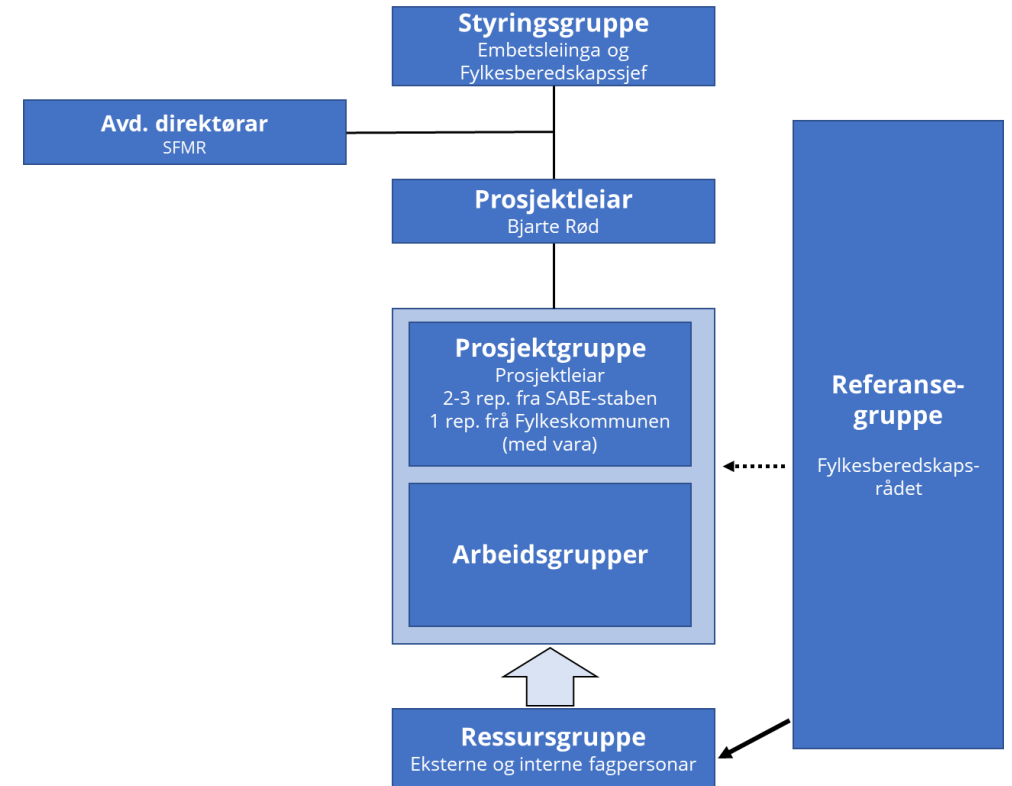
Styringsgruppe
Embetsleiinga og Fylkesberedskapssjef

Avd. direktørar
SFMR

Prosjektleiar
Bjarte Rød

Prosjektgruppe
Prosjektleiar
2-3 rep. fra SABE-staben
1 rep. frå Fylkeskommunen
(med vara)

Arbeidsgrupper

Referansegruppe
Fylkesberedskapsrådet

Ressursgruppe
Eksterne og interne fagpersonar